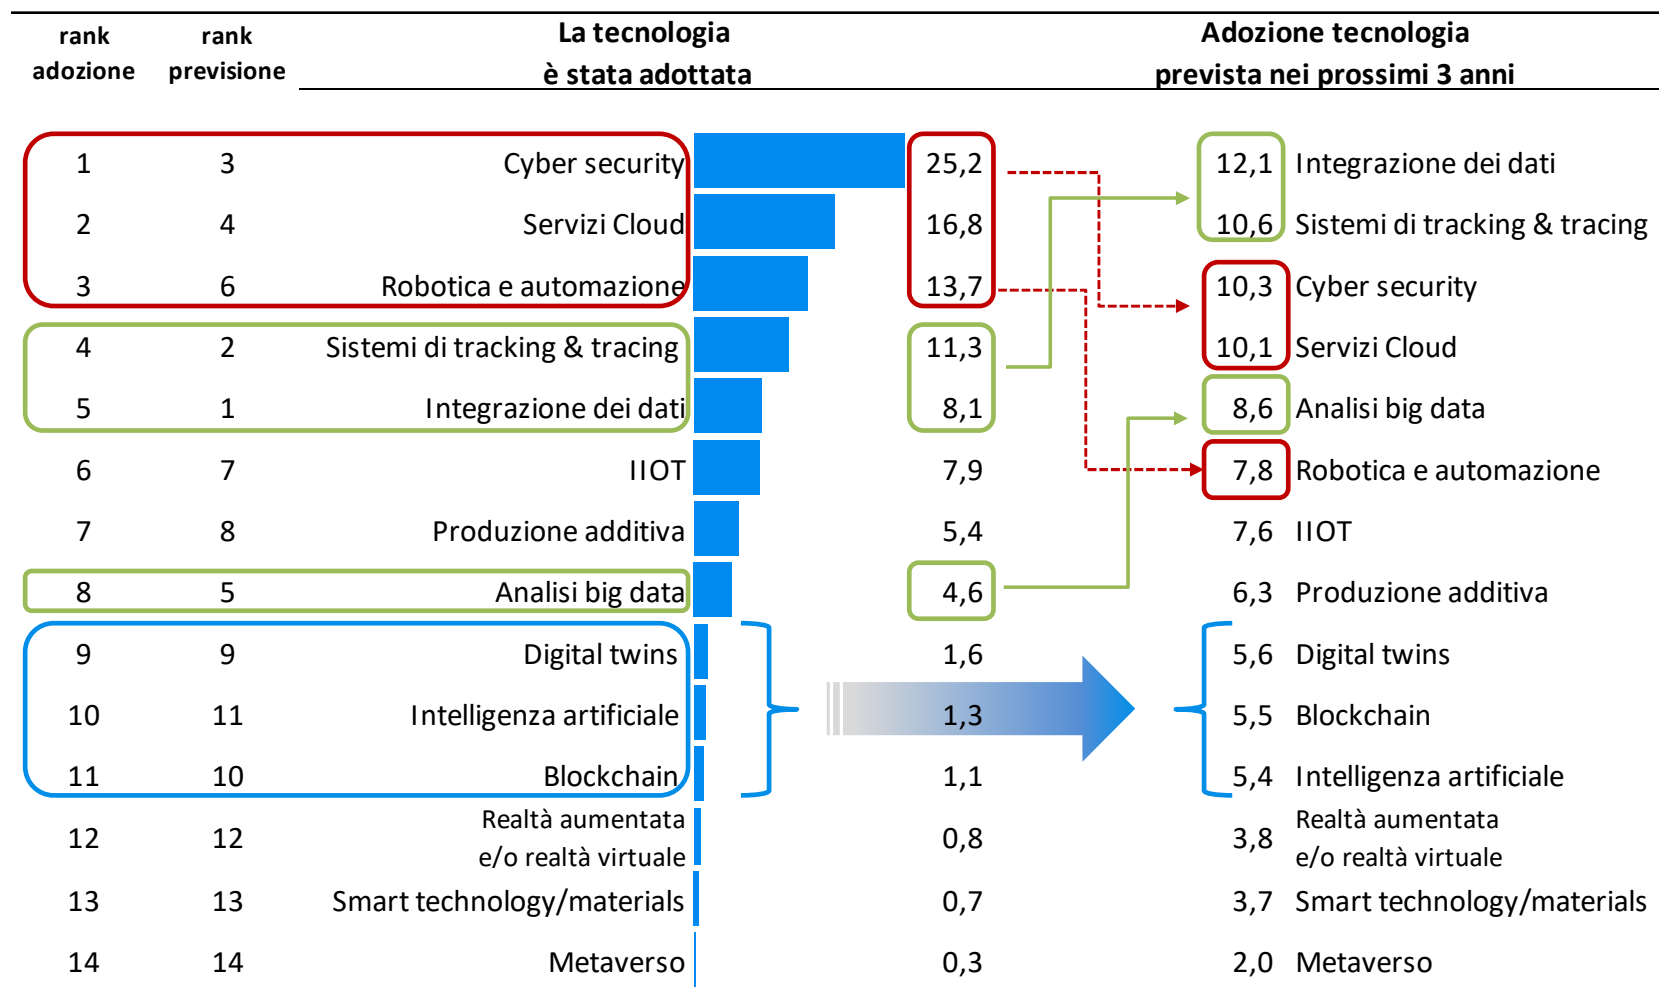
| rank adozione | rank previsione | La tecnologia è stata adottata | | Adozione tecnologia prevista nei prossimi 3 anni | |
|---|---|---|---|---|---|
| 1 | 3 | Cyber security | 25,2 | 12,1 | Integrazione dei dati |
| 2 | 4 | Servizi Cloud | 16,8 | 10,6 | Sistemi di tracking & tracing |
| 3 | 6 | Robotica e automazione | 13,7 | 10,3 | Cyber security |
| 4 | 2 | Sistemi di tracking & tracing | 11,3 | 10,1 | Servizi Cloud |
| 5 | 1 | Integrazione dei dati | 8,1 | 8,6 | Analisi big data |
| 6 | 7 | IIOT | 7,9 | 7,8 | Robotica e automazione |
| 7 | 8 | Produzione additiva | 5,4 | 7,6 | IIOT |
| 8 | 5 | Analisi big data | 4,6 | 6,3 | Produzione additiva |
| 9 | 9 | Digital twins | 1,6 | 5,6 | Digital twins |
| 10 | 11 | Intelligenza artificiale | 1,3 | 5,5 | Blockchain |
| 11 | 10 | Blockchain | 1,1 | 5,4 | Intelligenza artificiale |
| 12 | 12 | Realtà aumentata e/o realtà virtuale | 0,8 | 3,8 | Realtà aumentata e/o realtà virtuale |
| 13 | 13 | Smart technology/materials | 0,7 | 3,7 | Smart technology/materials |
| 14 | 14 | Metaverso | 0,3 | 2,0 | Metaverso |